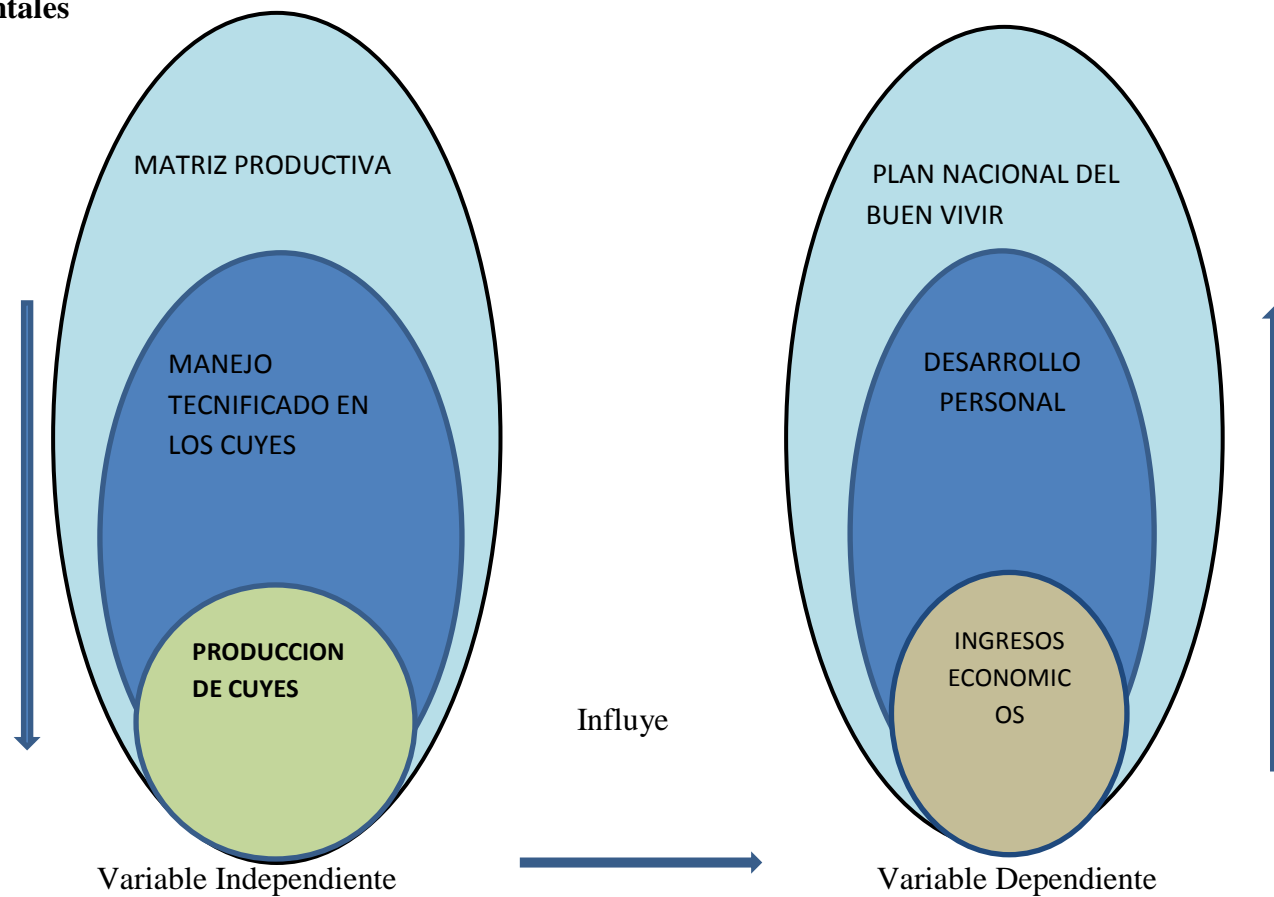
ntales

MATRIZ PRODUCTIVA

MANEJO TECNIFICADO EN LOS CUYES

PRODUCCION DE CUYES

Variable Independiente

Influye

PLAN NACIONAL DEL BUEN VIVIR

DESARROLLO PERSONAL

INGRESOS ECONOMIC OS

Variable Dependiente